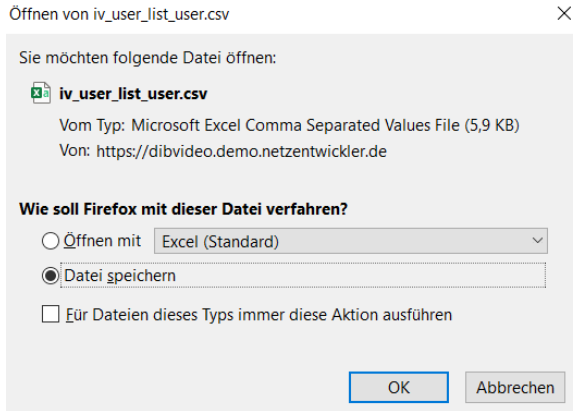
Öffnen von iv_user_list_user.csv

×

Sie möchten folgende Datei öffnen:

iv_user_list_user.csv

Vom Typ: Microsoft Excel Comma Separated Values File (5,9 KB)

Von: https://dibvideo.demo.netzentwickler.de

Wie soll Firefox mit dieser Datei verfahren?

Öffnen mit Excel (Standard)

Datei speichern

Für Dateien dieses Typs immer diese Aktion ausführen

OK

Abbrechen